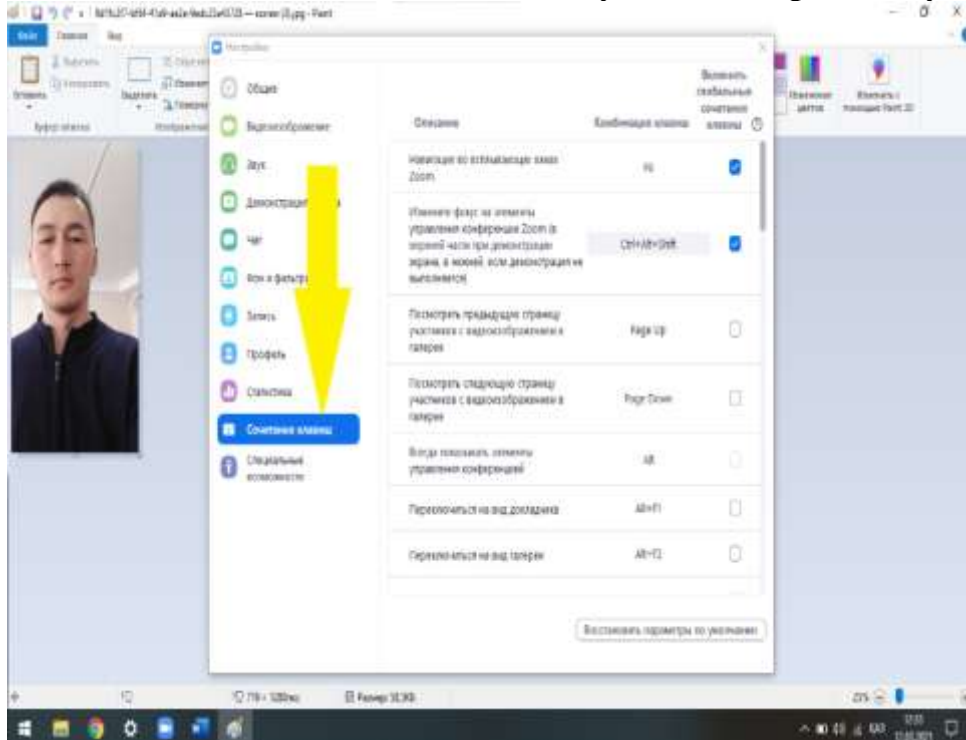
Настройки

Общие
Видеоизображение
Звук
Демонстрация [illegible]
Чат
Фон и фильтр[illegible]
Запись
Профиль
Статистика
Сочетание клавиш
Специальные возможности

| Описание | Комбинация клавиш | Включить глобальные сочетания клавиш |
|---|---|---|
| Навигация по всплывающим окнам Zoom | F6 | ☑ |
| Изменение фокуса на элементы управления конференции Zoom (в верхней части при демонстрации экрана, в нижней, если демонстрация не выполняется) | Ctrl+Alt+Shift | ☑ |
| Посмотреть предыдущую страницу участников с видеоизображением в галерее | Page Up | ☐ |
| Посмотреть следующую страницу участников с видеоизображением в галерее | Page Down | ☐ |
| Всегда показывать элементы управления конференцией | Alt | ☐ |
| Переключиться на вид докладчика | Alt+F1 | ☐ |
| Переключиться на вид галереи | Alt+F2 | ☐ |

Восстановить параметры по умолчанию

Вставить
Буфер обмена
Изображение
Изменить с помощью Paint 3D
Изменение цветов
Размер: 50,3КБ
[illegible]
25%